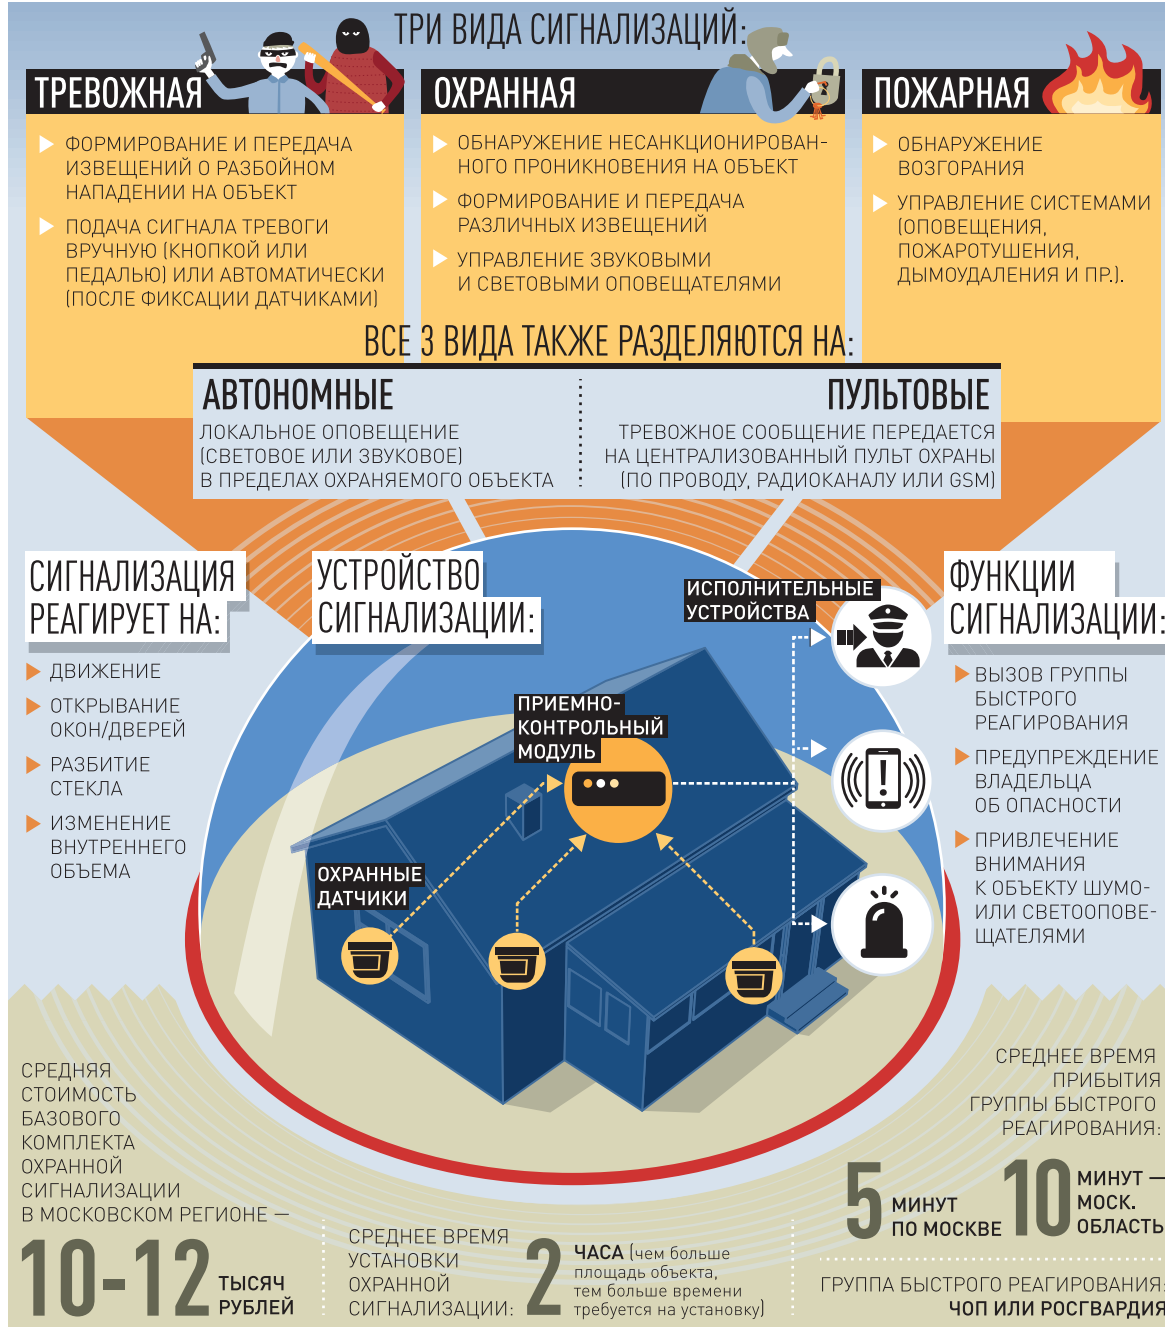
ТРИ ВИДА СИГНАЛИЗАЦИЙ:

ТРЕВОЖНАЯ

ФОРМИРОВАНИЕ И ПЕРЕДАЧА ИЗВЕЩЕНИЙ О РАЗБОЙНОМ НАПАДЕНИИ НА ОБЪЕКТ

ПОДАЧА СИГНАЛА ТРЕВОГИ ВРУЧНУЮ (КНОПКОЙ ИЛИ ПЕДАЛЬЮ) ИЛИ АВТОМАТИЧЕСКИ (ПОСЛЕ ФИКСАЦИИ ДАТЧИКАМИ)

ОХРАННАЯ

ОБНАРУЖЕНИЕ НЕСАНКЦИОНИРОВАННОГО ПРОНИКНОВЕНИЯ НА ОБЪЕКТ

ФОРМИРОВАНИЕ И ПЕРЕДАЧА РАЗЛИЧНЫХ ИЗВЕЩЕНИЙ

УПРАВЛЕНИЕ ЗВУКОВЫМИ И СВЕТОВЫМИ ОПОВЕЩАТЕЛЯМИ

ПОЖАРНАЯ

ОБНАРУЖЕНИЕ ВОЗГОРАНИЯ

УПРАВЛЕНИЕ СИСТЕМАМИ (ОПОВЕЩЕНИЯ, ПОЖАРОТУШЕНИЯ, ДЫМОУДАЛЕНИЯ И ПР.).

ВСЕ 3 ВИДА ТАКЖЕ РАЗДЕЛЯЮТСЯ НА:

АВТОНОМНЫЕ

ЛОКАЛЬНОЕ ОПОВЕЩЕНИЕ (СВЕТОВОЕ ИЛИ ЗВУКОВОЕ) В ПРЕДЕЛАХ ОХРАНЯЕМОГО ОБЪЕКТА

ПУЛЬТОВЫЕ

ТРЕВОЖНОЕ СООБЩЕНИЕ ПЕРЕДАЕТСЯ НА ЦЕНТРАЛИЗОВАННЫЙ ПУЛЬТ ОХРАНЫ (ПО ПРОВОДУ, РАДИОКАНАЛУ ИЛИ GSM)

СИГНАЛИЗАЦИЯ РЕАГИРУЕТ НА:

ДВИЖЕНИЕ

ОТКРЫВАНИЕ ОКОН/ДВЕРЕЙ

РАЗБИТИЕ СТЕКЛА

ИЗМЕНЕНИЕ ВНУТРЕННЕГО ОБЪЕМА

УСТРОЙСТВО СИГНАЛИЗАЦИИ:

ИСПОЛНИТЕЛЬНЫЕ УСТРОЙСТВА

ПРИЕМНО-КОНТРОЛЬНЫЙ МОДУЛЬ

ОХРАННЫЕ ДАТЧИКИ

ФУНКЦИИ СИГНАЛИЗАЦИИ:

ВЫЗОВ ГРУППЫ БЫСТРОГО РЕАГИРОВАНИЯ

ПРЕДУПРЕЖДЕНИЕ ВЛАДЕЛЬЦА ОБ ОПАСНОСТИ

ПРИВЛЕЧЕНИЕ ВНИМАНИЯ К ОБЪЕКТУ ШУМО- ИЛИ СВЕТООПОВЕЩАТЕЛЯМИ

СРЕДНЯЯ СТОИМОСТЬ БАЗОВОГО КОМПЛЕКТА ОХРАННОЙ СИГНАЛИЗАЦИИ В МОСКОВСКОМ РЕГИОНЕ — 10-12 ТЫСЯЧ РУБЛЕЙ

СРЕДНЕЕ ВРЕМЯ УСТАНОВКИ ОХРАННОЙ СИГНАЛИЗАЦИИ: 2 ЧАСА (чем больше площадь объекта, тем больше времени требуется на установку)

СРЕДНЕЕ ВРЕМЯ ПРИБЫТИЯ ГРУППЫ БЫСТРОГО РЕАГИРОВАНИЯ:

5 МИНУТ ПО МОСКВЕ

10 МИНУТ — МОСК. ОБЛАСТЬ

ГРУППА БЫСТРОГО РЕАГИРОВАНИЯ: ЧОП ИЛИ РОСГВАРДИЯ